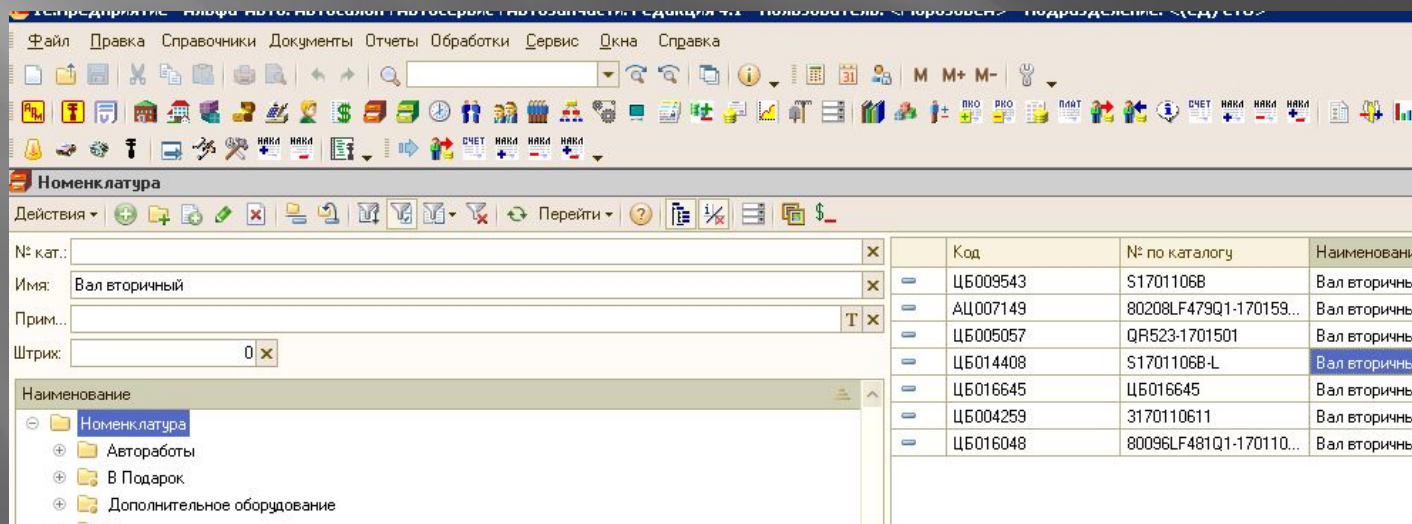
1С:Предприятие - Альфа-Авто: Автосалон+Автосервис+Автозапчасти, редакция 4.1 - Пользователь: <Морозова> - Подразделение: <СД/СТО>

Файл Правка Справочники Документы Отчеты Обработки Сервис Окна Справка

М М+ М-

Номенклатура

Действия Перейти $

№ кат.:
Имя: Вал вторичный
Прим...
Штрих: 0

Наименование
Номенклатура
Автоработы
В Подарок
Дополнительное оборудование

| | Код | № по каталогу | Наименовани |
|---|---|---|---|
| | ЦБ009543 | S1701106B | Вал вторичны |
| | АЦ007149 | 80208LF479Q1-170159... | Вал вторичны |
| | ЦБ005057 | QR523-1701501 | Вал вторичны |
| | ЦБ014408 | S1701106B-L | Вал вторичны |
| | ЦБ016645 | ЦБ016645 | Вал вторичны |
| | ЦБ004259 | 3170110611 | Вал вторичны |
| | ЦБ016048 | 80096LF481Q1-170110... | Вал вторичны |